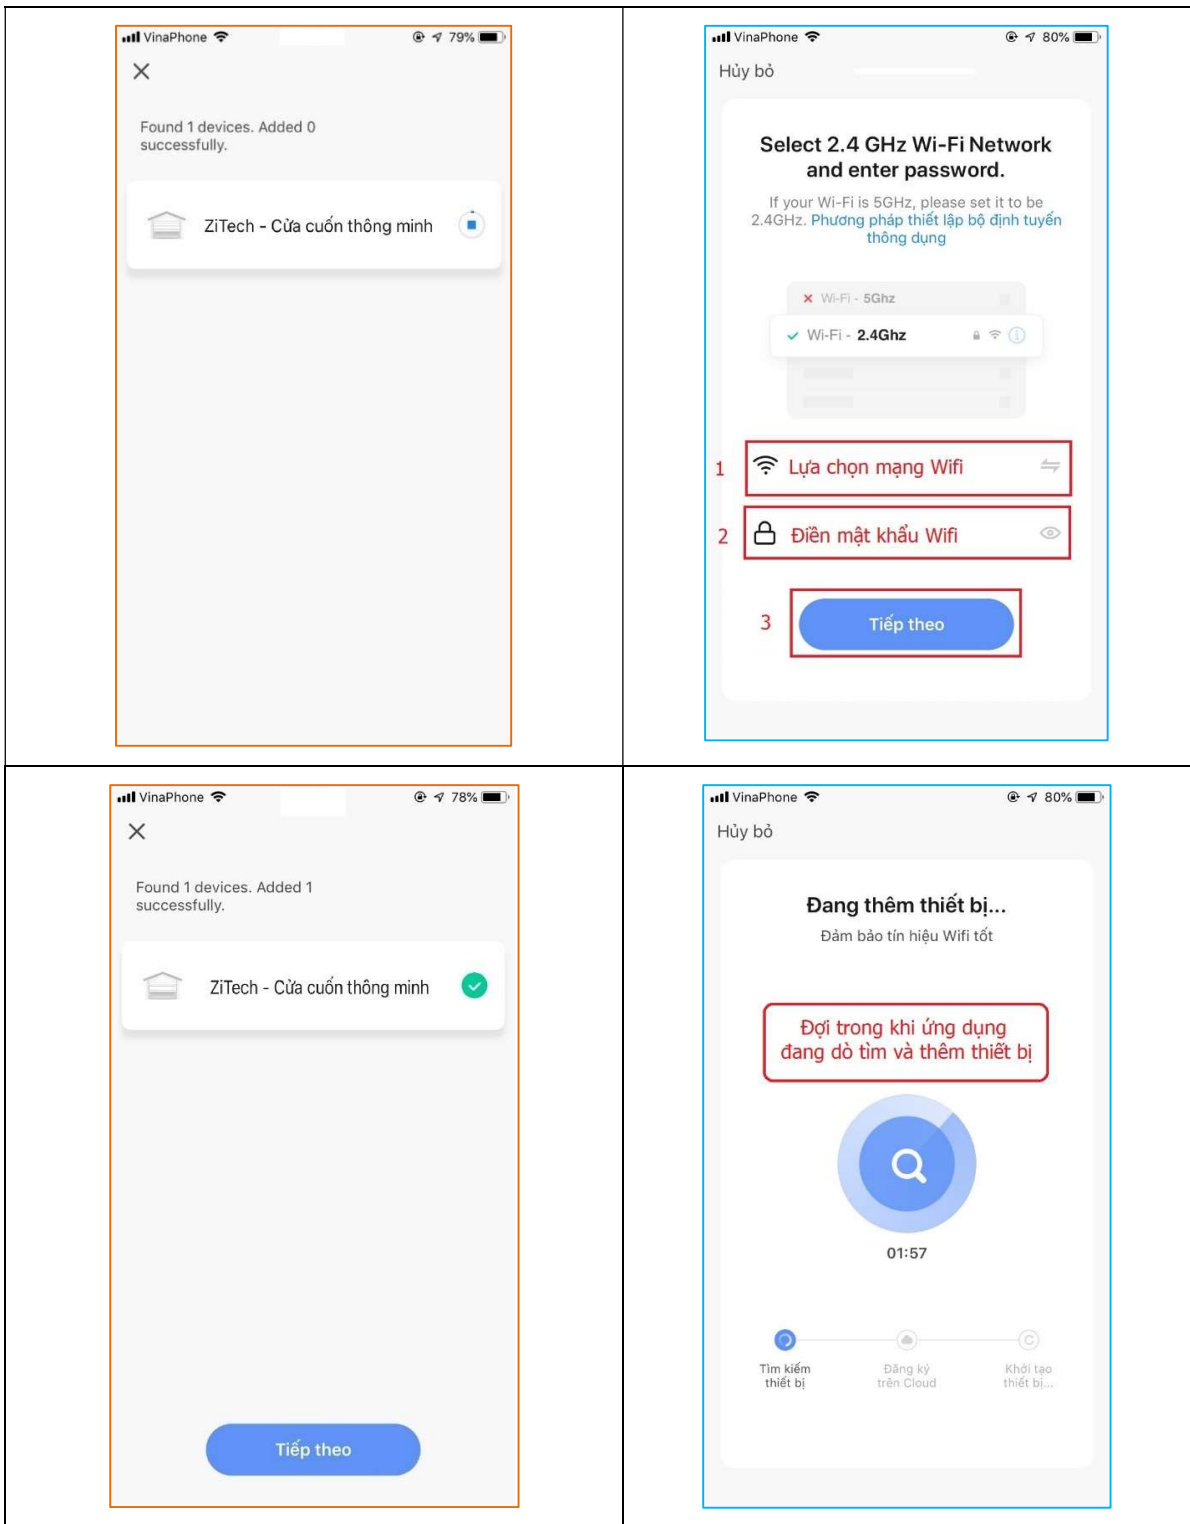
VinaPhone 79%

×

Found 1 devices. Added 0 successfully.

ZiTech - Cửa cuốn thông minh

VinaPhone 80%

Hủy bỏ

Select 2.4 GHz Wi-Fi Network and enter password.

If your Wi-Fi is 5GHz, please set it to be 2.4GHz. Phương pháp thiết lập bộ định tuyến thông dụng

× Wi-Fi - 5Ghz

✓ Wi-Fi - 2.4Ghz

1 Lựa chọn mạng Wifi

2 Điền mật khẩu Wifi

3 Tiếp theo

VinaPhone 78%

×

Found 1 devices. Added 1 successfully.

ZiTech - Cửa cuốn thông minh

Tiếp theo

VinaPhone 80%

Hủy bỏ

Đang thêm thiết bị...

Đảm bảo tín hiệu Wifi tốt

Đợi trong khi ứng dụng đang dò tìm và thêm thiết bị

01:57

Tìm kiếm thiết bị

Đăng ký trên Cloud

Khởi tạo thiết bị...